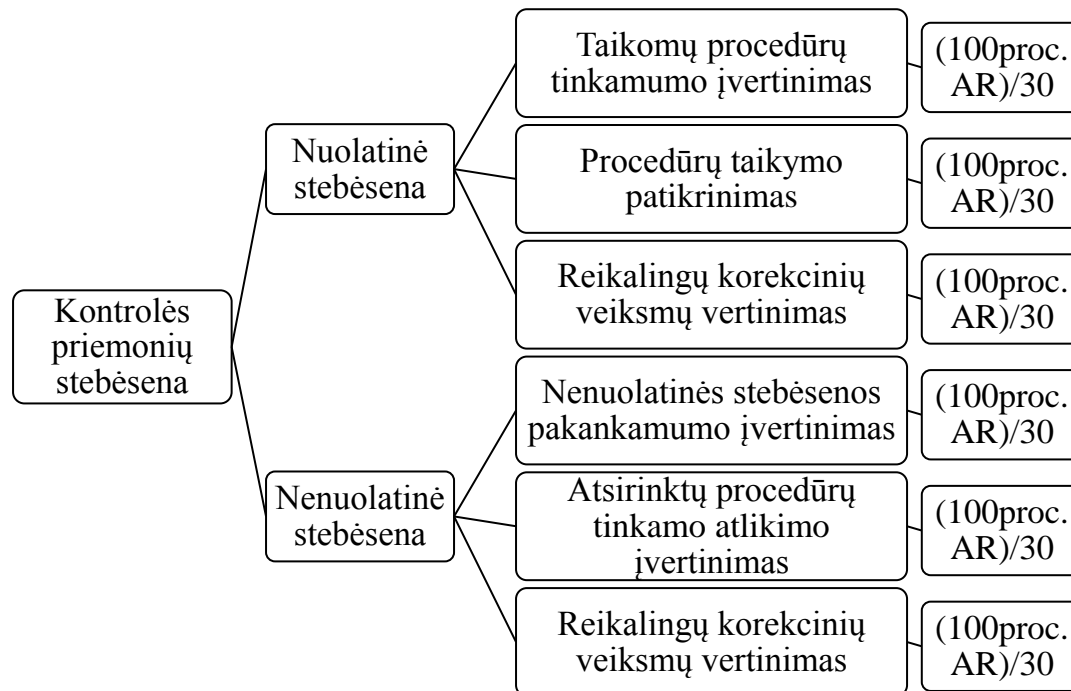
Kontrolės priemonių stebėsena

Nuolatinė stebėsena

Taikomų procedūrų tinkamumo įvertinimas

(100proc. AR)/30

Procedūrų taikymo patikrinimas

(100proc. AR)/30

Reikalingų korekcinių veiksmų vertinimas

(100proc. AR)/30

Nenuolatinė stebėsena

Nenuolatinės stebėsenos pakankamumo įvertinimas

(100proc. AR)/30

Atsirinktų procedūrų tinkamo atlikimo įvertinimas

(100proc. AR)/30

Reikalingų korekcinių veiksmų vertinimas

(100proc. AR)/30